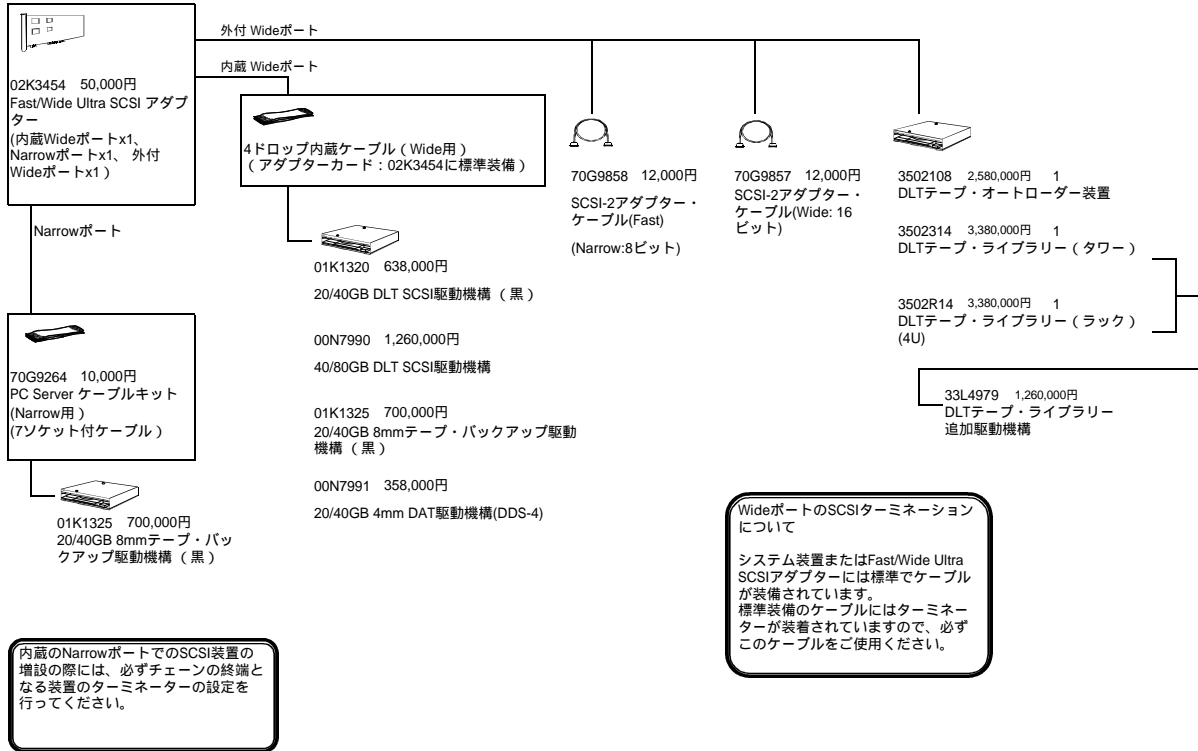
外付 Wideポート

内蔵 Wideポート

02K3454 50,000円
Fast/Wide Ultra SCSI アダプター
(内蔵Wideポートx1、Narrowポートx1、外付Wideポートx1)

4ドロップ内蔵ケーブル（Wide用）
（アダプターカード：02K3454に標準装備）

70G9858 12,000円
SCSI-2アダプター・ケーブル(Fast)
(Narrow:8ビット)

70G9857 12,000円
SCSI-2アダプター・ケーブル(Wide: 16ビット)

3502108 2,580,000円 1
DLTテープ・オートローダー装置

3502314 3,380,000円 1
DLTテープ・ライブラリー（タワー）

3502R14 3,380,000円 1
DLTテープ・ライブラリー（ラック）(4U)

33L4979 1,260,000円
DLTテープ・ライブラリー
追加駆動機構

Narrowポート

01K1320 638,000円
20/40GB DLT SCSI駆動機構（黒）

00N7990 1,260,000円
40/80GB DLT SCSI駆動機構

01K1325 700,000円
20/40GB 8mmテープ・バックアップ駆動機構（黒）

00N7991 358,000円
20/40GB 4mm DAT駆動機構(DDS-4)

70G9264 10,000円
PC Server ケーブルキット
(Narrow用）
(7ソケット付ケーブル）

01K1325 700,000円
20/40GB 8mmテープ・バックアップ駆動機構（黒）

WideポートのSCSIターミネーションについて

システム装置またはFast/Wide Ultra SCSIアダプターには標準でケーブルが装備されています。
標準装備のケーブルにはターミネーターが装着されていますので、必ずこのケーブルをご使用ください。

内蔵のNarrowポートでのSCSI装置の増設の際には、必ずチェーンの終端となる装置のターミネーターの設定を行ってください。